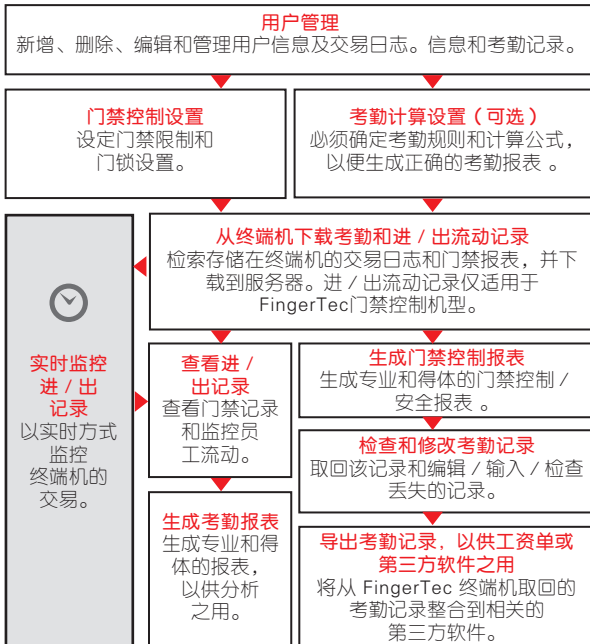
用户管理
新增、删除、编辑和管理用户信息及交易日志。信息和考勤记录。

门禁控制设置
设定门禁限制和门锁设置。

考勤计算设置（可选）
必须确定考勤规则和计算公式，以便生成正确的考勤报表 。

实时监控进 / 出记录
以实时方式监控终端机的交易。

从终端机下载考勤和进 / 出流动记录
检索存储在终端机的交易日志和门禁报表，并下载到服务器。进 / 出流动记录仅适用于 FingerTec门禁控制机型。

查看进 / 出记录
查看门禁记录和监控员工流动。

生成门禁控制报表
生成专业和得体的门禁控制 / 安全报表 。

检查和修改考勤记录
取回该记录和编辑 / 输入 / 检查丢失的记录。

生成考勤报表
生成专业和得体的报表，以供分析之用。

导出考勤记录，以供工资单或第三方软件之用
将从 FingerTec 终端机取回的考勤记录整合到相关的第三方软件。